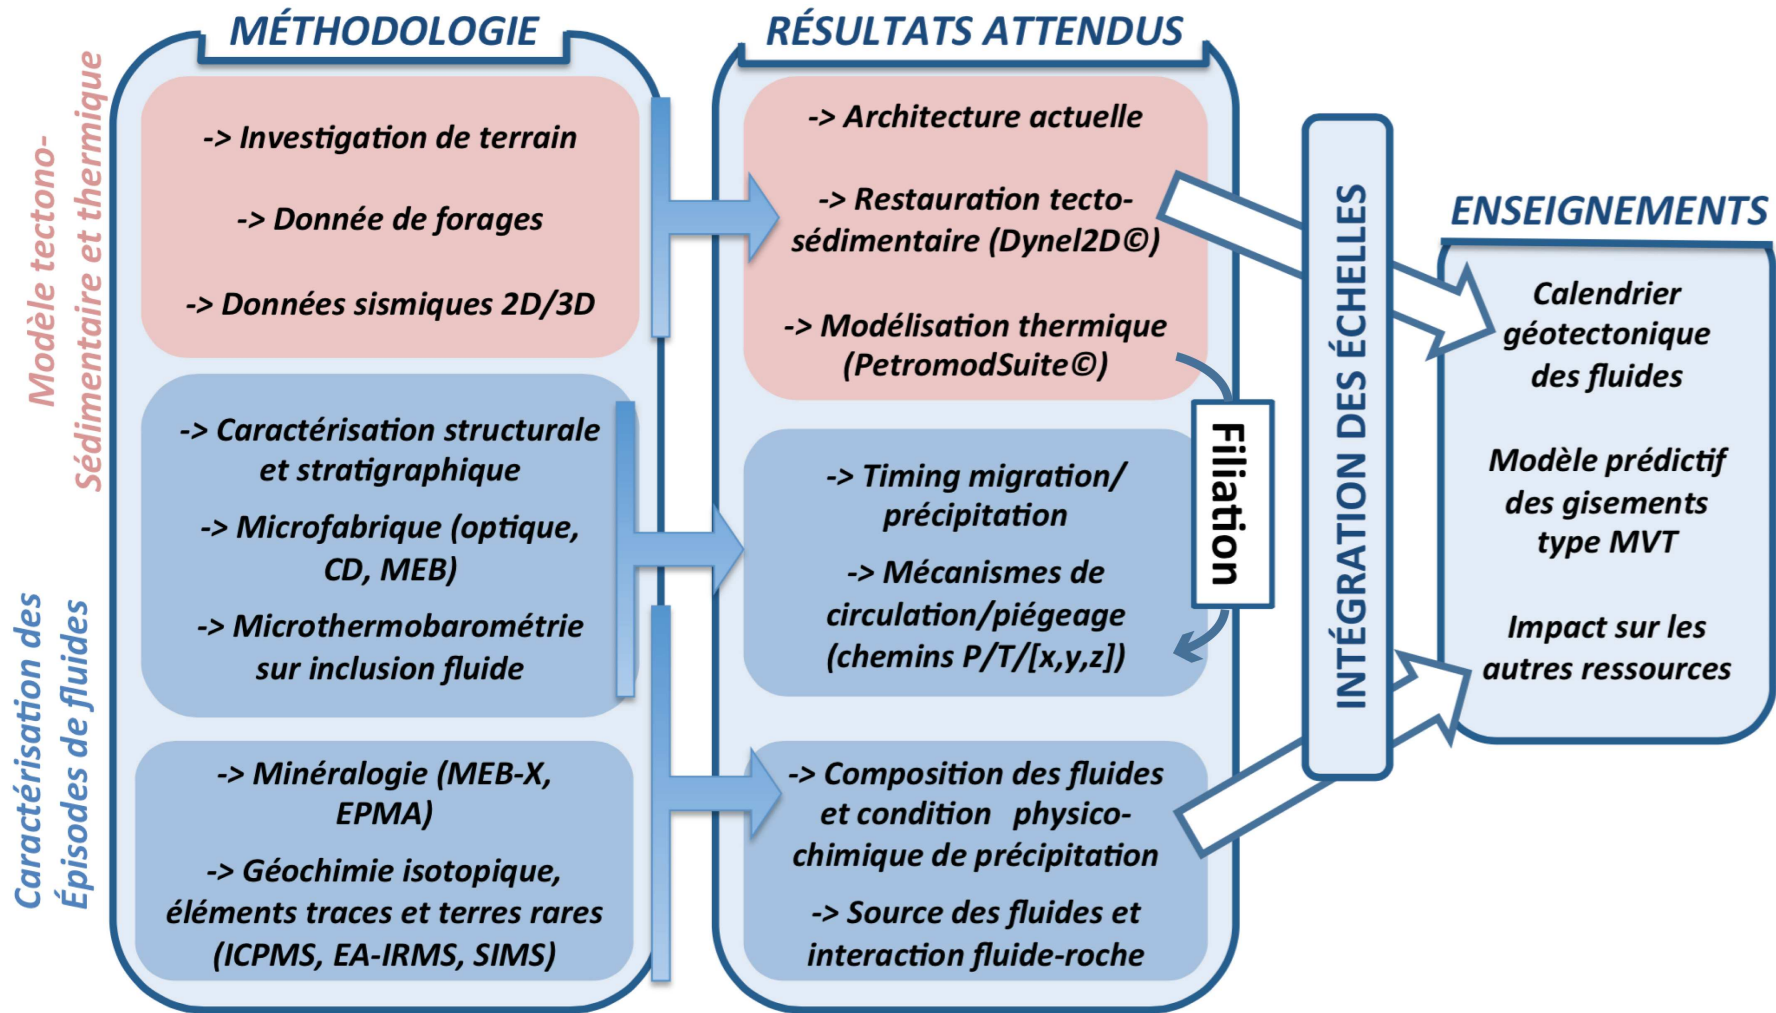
Modèle tectono-Sédimentaire et thermique

Caractérisation des Épisodes de fluides

MÉTHODOLOGIE

-> Investigation de terrain

-> Donnée de forages

-> Données sismiques 2D/3D

-> Caractérisation structurale et stratigraphique

-> Microfabrique (optique, CD, MEB)

-> Microthermobarométrie sur inclusion fluide

-> Minéralogie (MEB-X, EPMA)

-> Géochimie isotopique, éléments traces et terres rares (ICPMS, EA-IRMS, SIMS)

RÉSULTATS ATTENDUS

-> Architecture actuelle

-> Restauration tecto-sédimentaire (Dynel2D©)

-> Modélisation thermique (PetromodSuite©)

Filiation

-> Timing migration/ précipitation

-> Mécanismes de circulation/piégeage (chemins P/T/[x,y,z])

-> Composition des fluides et condition physico-chimique de précipitation

-> Source des fluides et interaction fluide-roche

INTÉGRATION DES ÉCHELLES

ENSEIGNEMENTS

Calendrier géotectonique des fluides

Modèle prédictif des gisements type MVT

Impact sur les autres ressources